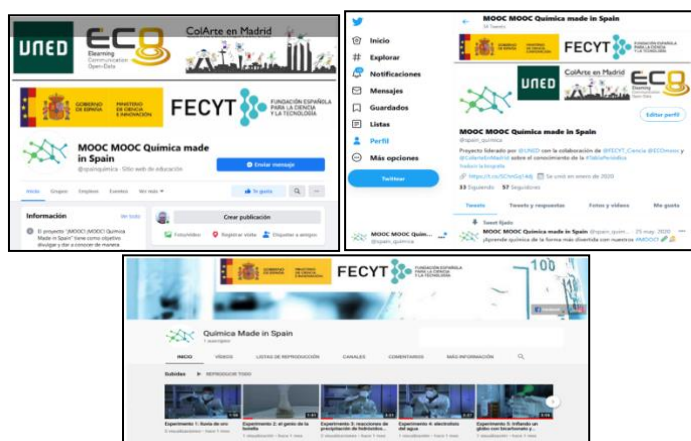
UNED

ECO Elearning Communication Open-Data

ColArte en Madrid

GOBIERNO DE ESPAÑA MINISTERIO DE CIENCIA E INNOVACIÓN

FECYT FUNDACIÓN ESPAÑOLA PARA LA CIENCIA Y LA TECNOLOGÍA

MOOC MOOC Química made in Spain

@quimspain · Sitio web de educación

Enviar mensaje

Inicio Grupos Empleos Eventos Ver más

Me gusta

Información

Ver todo

El proyecto "(MOOC) MOOC Química Made in Spain" tiene como objetivo divulgar y dar a conocer de manera

Crear publicación

Foto/vídeo Registrar visita Etiquetar a amigos

Inicio

Explorar

Notificaciones

Mensajes

Guardados

Listas

Perfil

Más opciones

Twittear

MOOC MOOC Química made in Spain

38 Tweets

FECYT FUNDACIÓN ESPAÑOLA PARA LA CIENCIA Y LA TECNOLOGÍA

UNED

ColArte en Madrid

ECO Elearning Communication Open-Data

Editar perfil

MOOC MOOC Química made in Spain

@spain_quimica

Proyecto liderado por @UNED con la colaboración de @FECYT_Ciencia @ECOmooc y @ColarteEnMadrid sobre el conocimiento de la #TablaPeriodica y #Química

https://t.co/3ZGmGqT4dj Se unió en enero de 2020

16 Siguiendo 57 Seguidores

Tweets Tweets y respuestas Fotos y vídeos Me gusta

Tweet fijado

MOOC MOOC Química made in Spain @spain_quimica · 25 may. 2020

¡Aprende química de la forma más divertida con nuestros #MOOC

MOOC MOOC Quími... @spain_quimica

FECYT FUNDACIÓN ESPAÑOLA PARA LA CIENCIA Y LA TECNOLOGÍA

Química Made in Spain

1 suscriptor

INICIO VÍDEOS LISTAS DE REPRODUCCIÓN CANALES COMENTARIOS MÁS INFORMACIÓN

Subidos REPRODUCIR TODO

Experimento 1: Rosa de oro

Experimento 2: el genio de la botella

Experimento 3: reacciones de precipitación de hidróxidos...

Experimento 4: electrolisis del agua

Experimento 5: Inflando un globo con bicarbonato y...